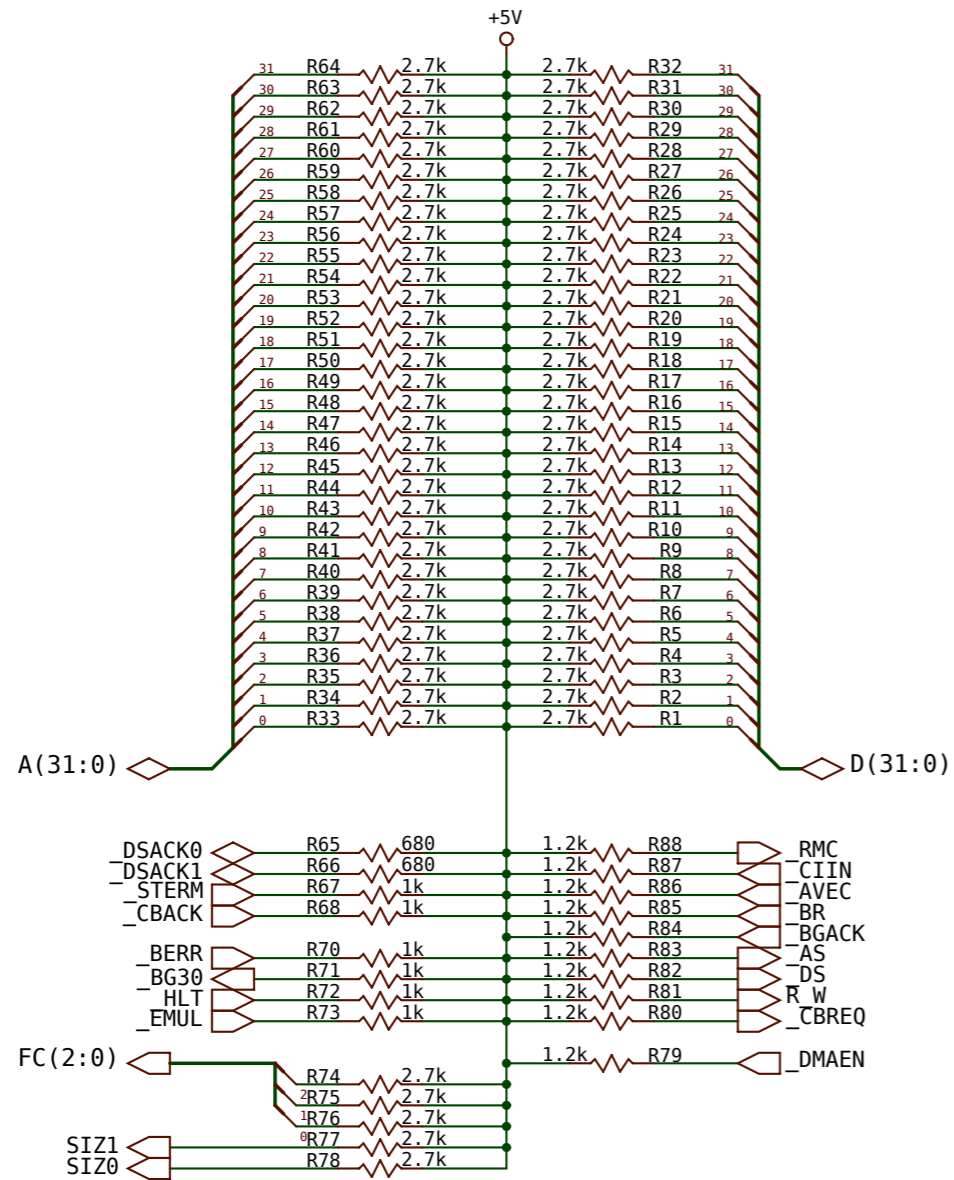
+5V

| | | | | | | |
|---|---|---|---|---|---|---|
| 31 | R64 | 2.7k | 2.7k | R32 | 31 |
| 30 | R63 | 2.7k | 2.7k | R31 | 30 |
| 29 | R62 | 2.7k | 2.7k | R30 | 29 |
| 28 | R61 | 2.7k | 2.7k | R29 | 28 |
| 27 | R60 | 2.7k | 2.7k | R28 | 27 |
| 26 | R59 | 2.7k | 2.7k | R27 | 26 |
| 25 | R58 | 2.7k | 2.7k | R26 | 25 |
| 24 | R57 | 2.7k | 2.7k | R25 | 24 |
| 23 | R56 | 2.7k | 2.7k | R24 | 23 |
| 22 | R55 | 2.7k | 2.7k | R23 | 22 |
| 21 | R54 | 2.7k | 2.7k | R22 | 21 |
| 20 | R53 | 2.7k | 2.7k | R21 | 20 |
| 19 | R52 | 2.7k | 2.7k | R20 | 19 |
| 18 | R51 | 2.7k | 2.7k | R19 | 18 |
| 17 | R50 | 2.7k | 2.7k | R18 | 17 |
| 16 | R49 | 2.7k | 2.7k | R17 | 16 |
| 15 | R48 | 2.7k | 2.7k | R16 | 15 |
| 14 | R47 | 2.7k | 2.7k | R15 | 14 |
| 13 | R46 | 2.7k | 2.7k | R14 | 13 |
| 12 | R45 | 2.7k | 2.7k | R13 | 12 |
| 11 | R44 | 2.7k | 2.7k | R12 | 11 |
| 10 | R43 | 2.7k | 2.7k | R11 | 10 |
| 9 | R42 | 2.7k | 2.7k | R10 | 9 |
| 8 | R41 | 2.7k | 2.7k | R9 | 8 |
| 7 | R40 | 2.7k | 2.7k | R8 | 7 |
| 6 | R39 | 2.7k | 2.7k | R7 | 6 |
| 5 | R38 | 2.7k | 2.7k | R6 | 5 |
| 4 | R37 | 2.7k | 2.7k | R5 | 4 |
| 3 | R36 | 2.7k | 2.7k | R4 | 3 |
| 2 | R35 | 2.7k | 2.7k | R3 | 2 |
| 1 | R34 | 2.7k | 2.7k | R2 | 1 |
| 0 | R33 | 2.7k | 2.7k | R1 | 0 |

A(31:0)
D(31:0)

_DSACK0 R65 680 1.2k R88 _RMC
_DSACK1 R66 680 1.2k R87 _CIIN
_STERM R67 1k 1.2k R86 _AVEC
_CBACK R68 1k 1.2k R85 _BR
1.2k R84 _BGACK
_BERR R70 1k 1.2k R83 _AS
_BG30 R71 1k 1.2k R82 _DS
HLT R72 1k 1.2k R81 R_W
_EMUL R73 1k 1.2k R80 _CBREQ
FC(2:0) 1.2k R79 _DMAEN
R74 2.7k
2 R75 2.7k
1 R76 2.7k
0 R77 2.7k
SIZ1
SIZ0 R78 2.7k